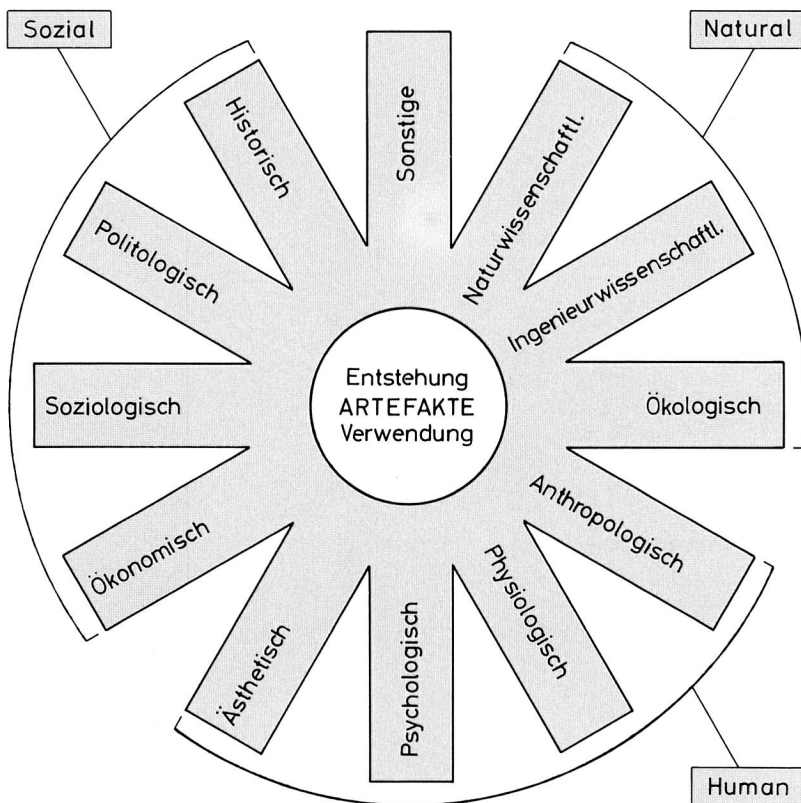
Sozial

Natural

Historisch

Sonstige

Naturwissenschaftl.

Politologisch

Ingenieurwissenschaftl.

Entstehung
ARTEFAKTE
Verwendung

Soziologisch

Ökologisch

Anthropologisch

Ökonomisch

Physiologisch

Ästhetisch

Psychologisch

Human